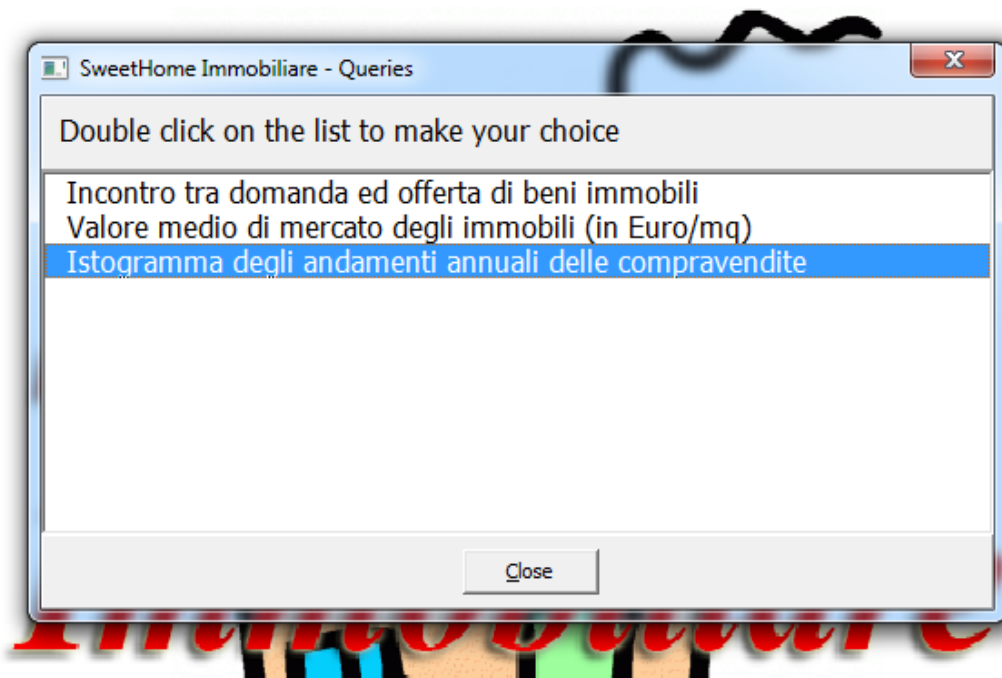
SweetHome Immobiliare - Queries

Double click on the list to make your choice

Incontro tra domanda ed offerta di beni immobili
Valore medio di mercato degli immobili (in Euro/mq)
Istogramma degli andamenti annuali delle compravendite

Close

Immobiliare